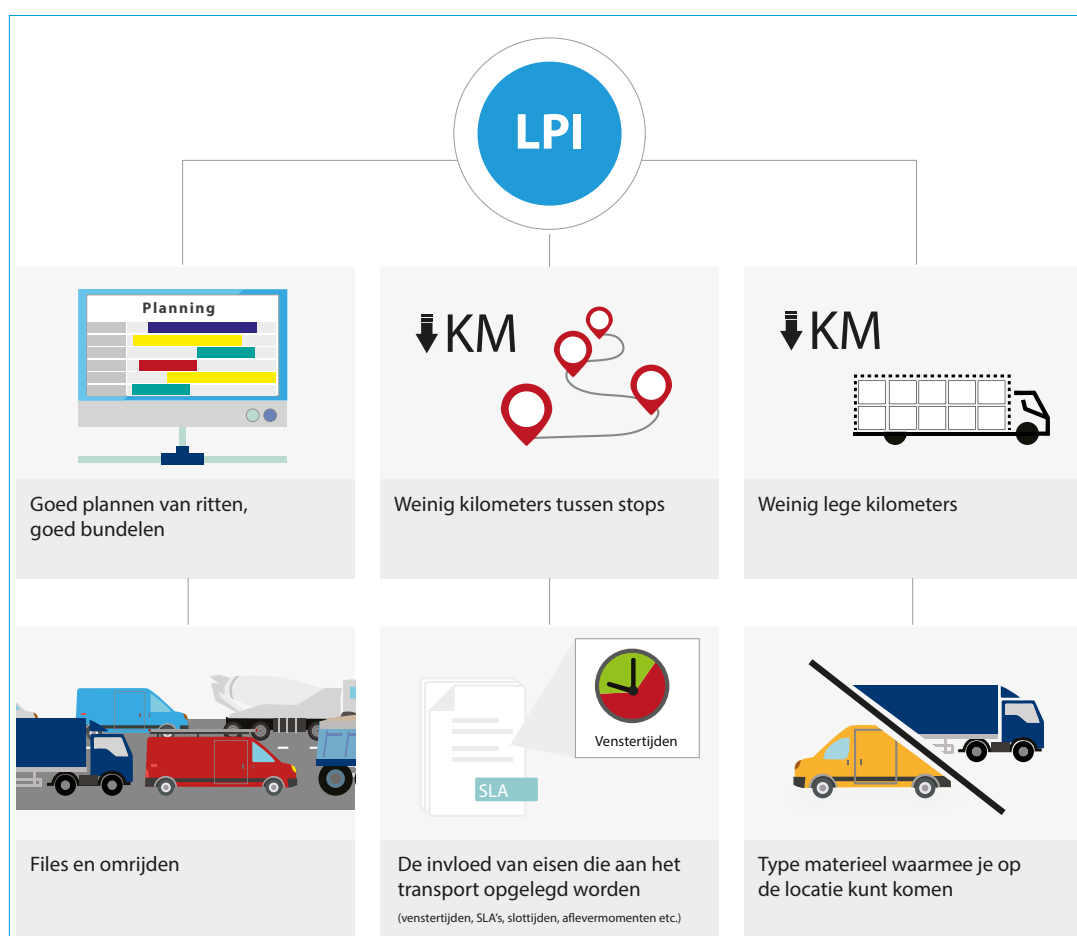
LPI

Planning

Goed plannen van ritten, goed bundelen

KM

Weinig kilometers tussen stops

KM

Weinig lege kilometers

Files en omrijden

Venstertijden

SLA

De invloed van eisen die aan het transport opgelegd worden

(venstertijden, SLA's, slottijden, aflevermomenten etc.)

Type materieel waarmee je op de locatie kunt komen